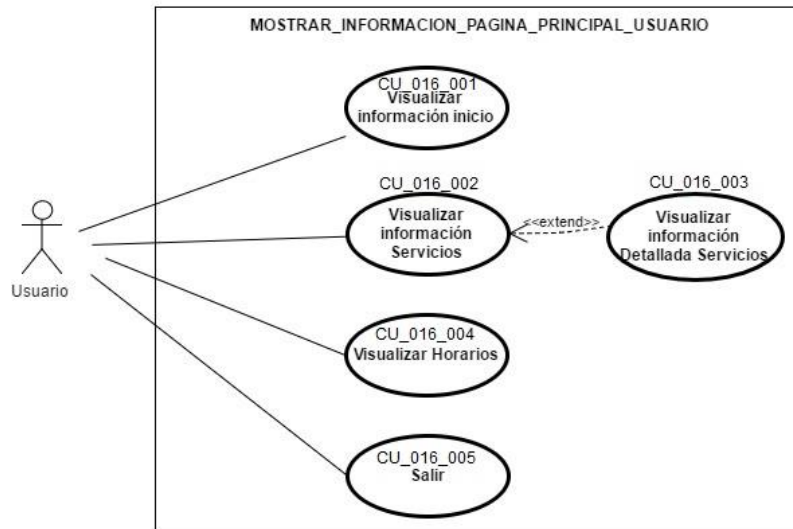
MOSTRAR_INFORMACION_PAGINA_PRINCIPAL_USUARIO

CU_016_001
Visualizar información inicio

CU_016_002
Visualizar información Servicios

<<extend>>

CU_016_003
Visualizar información Detallada Servicios

Usuario

CU_016_004
Visualizar Horarios

CU_016_005
Salir